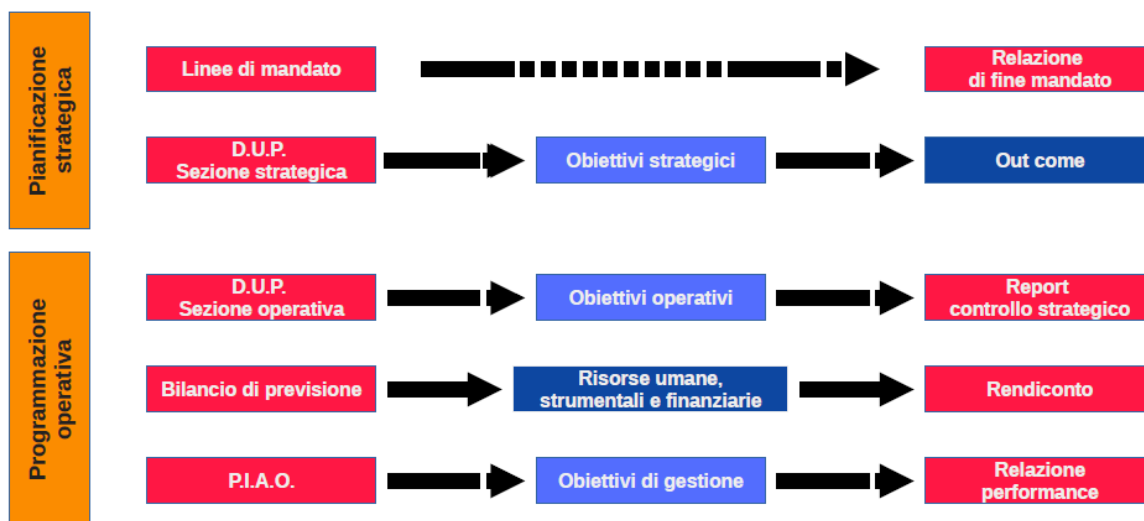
Pianificazione strategica

Linee di mandato

Relazione di fine mandato

D.U.P. Sezione strategica

Obiettivi strategici

Out come

Programmazione operativa

D.U.P. Sezione operativa

Obiettivi operativi

Report controllo strategico

Bilancio di previsione

Risorse umane, strumentali e finanziarie

Rendiconto

P.I.A.O.

Obiettivi di gestione

Relazione performance